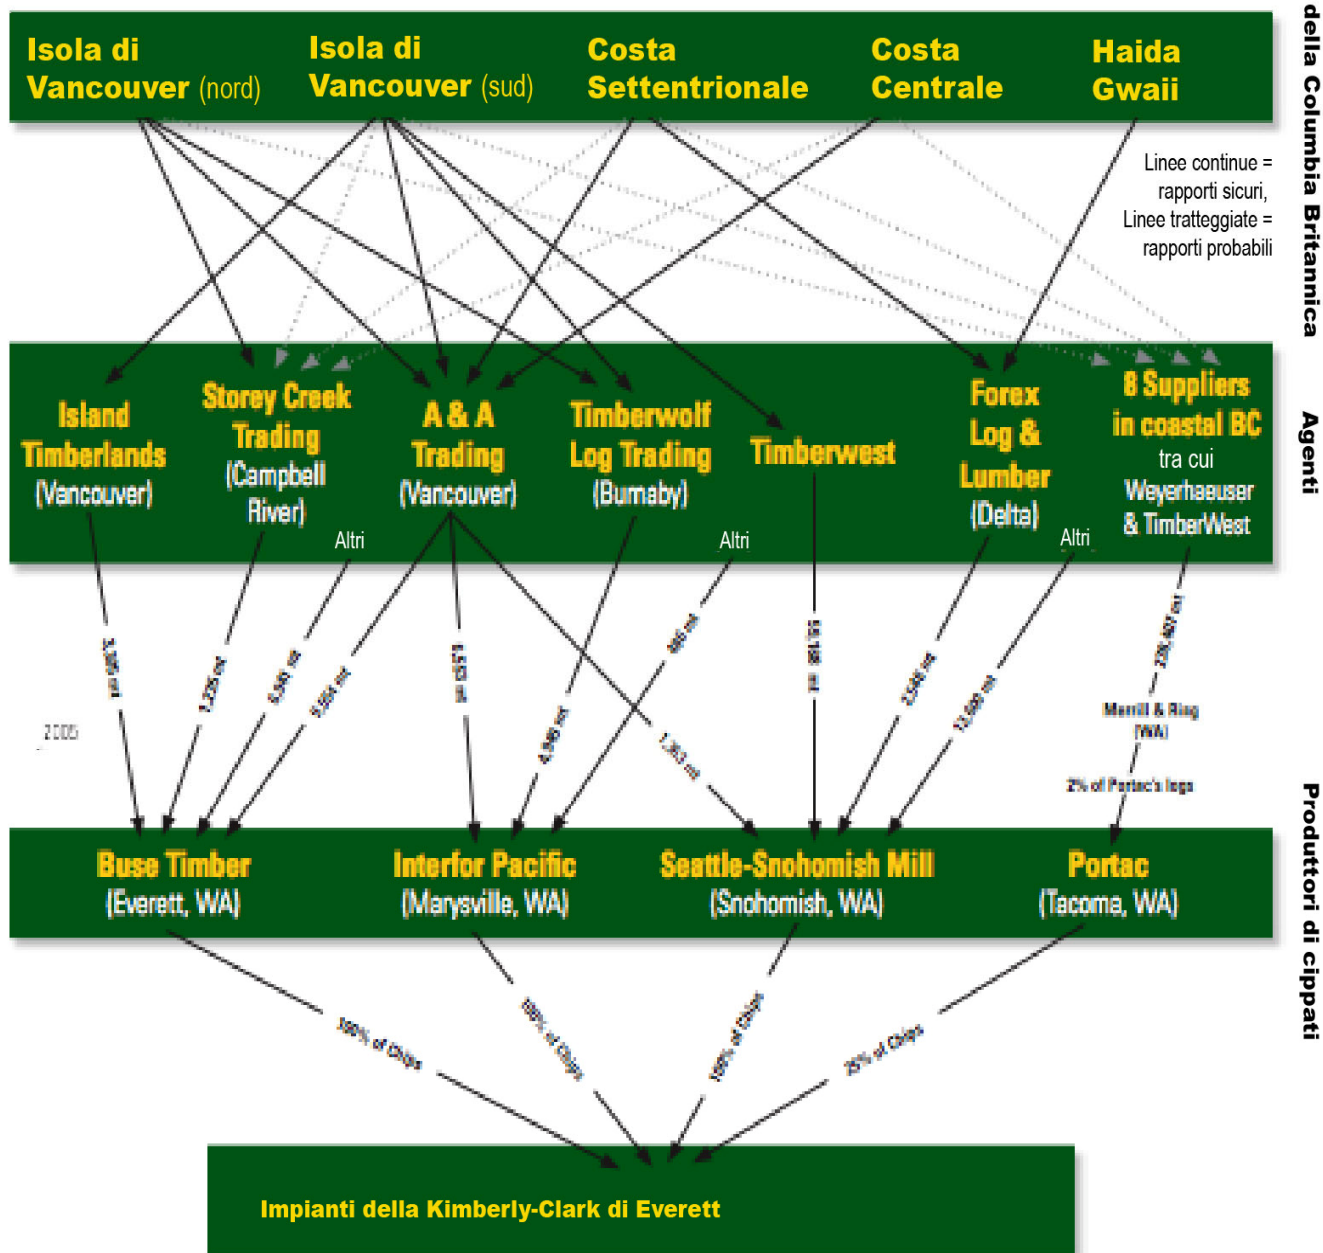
Isola di Vancouver (nord)

Isola di Vancouver (sud)

Costa Settentrionale

Costa Centrale

Haida Gwaii

della Columbia Britannica

Linee continue = rapporti sicuri, Linee tratteggiate = rapporti probabili

Island Timberlands (Vancouver)

Storey Creek Trading (Campbell River)

Altri

A & A Trading (Vancouver)

Timberwolf Log Trading (Burnaby)

Altri

Timberwest

Forex Log & Lumber (Delta)

Altri

8 Suppliers in coastal BC tra cui Weyerhaeuser & TimberWest

Agenti

3,305 m³

1,235 m³

6,565 m³

9,564 m³

2005

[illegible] m³

4,946 m³

1,363 m³

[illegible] m³

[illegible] m³

2,646 m³

13,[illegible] m³

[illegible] m³

Merrill & Ring (WA)

2% of Portac's logs

Buse Timber (Everett, WA)

Interfor Pacific (Marysville, WA)

Seattle-Snohomish Mill (Snohomish, WA)

Portac (Tacoma, WA)

Produttori di cippati

100% of Chips

100% of Chips

100% of Chips

25% of Chips

Impianti della Kimberly-Clark di Everett